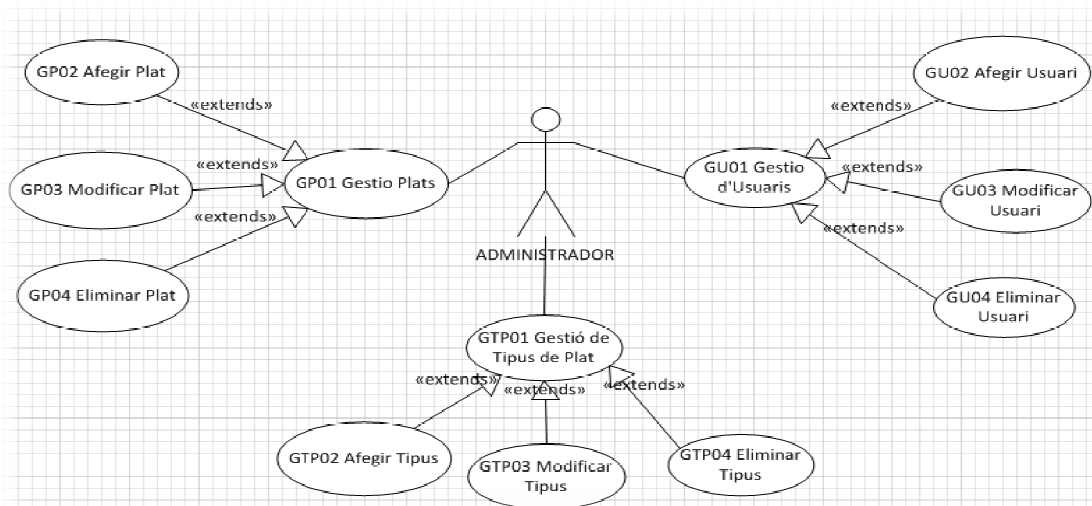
GP02 Afegir Plat

«extends»

GP03 Modificar Plat

«extends»

GP01 Gestio Plats

«extends»

GP04 Eliminar Plat

ADMINISTRADOR

GU02 Afegir Usuari

«extends»

GU01 Gestio d'Usuaris

«extends»

GU03 Modificar Usuari

«extends»

GU04 Eliminar Usuari

GTP01 Gestió de Tipus de Plat

«extends»

«extends»

«extends»

GTP02 Afegir Tipus

GTP03 Modificar Tipus

GTP04 Eliminar Tipus